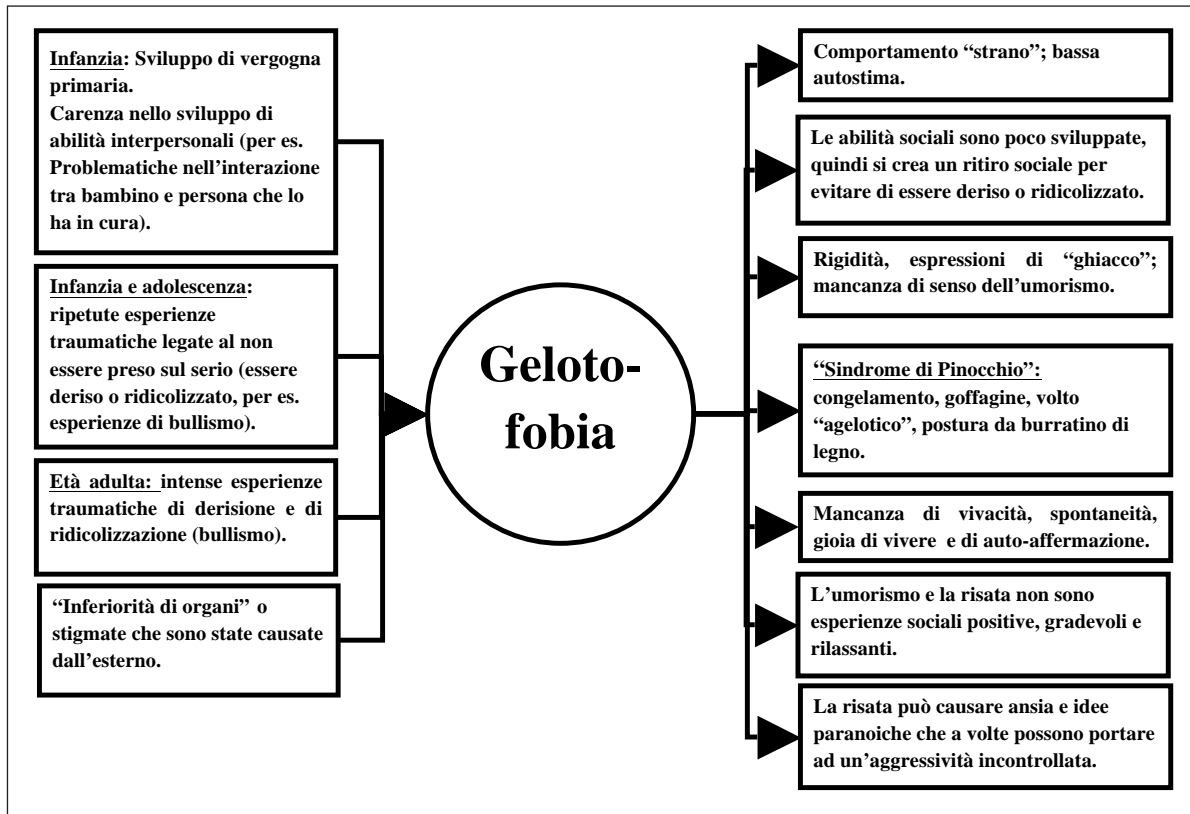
Infanzia: Sviluppo di vergogna primaria.
Carenza nello sviluppo di abilità interpersonali (per es. Problematiche nell'interazione tra bambino e persona che lo ha in cura).

Infanzia e adolescenza: ripetute esperienze traumatiche legate al non essere preso sul serio (essere deriso o ridicolizzato, per es. esperienze di bullismo).

Età adulta: intense esperienze traumatiche di derisione e di ridicolizzazione (bullismo).

"Inferiorità di organi" o stigmate che sono state causate dall'esterno.

Geloto-fobia

Comportamento "strano"; bassa autostima.

Le abilità sociali sono poco sviluppate, quindi si crea un ritiro sociale per evitare di essere deriso o ridicolizzato.

Rigidità, espressioni di "ghiacco"; mancanza di senso dell'umorismo.

"Sindrome di Pinocchio": congelamento, goffagine, volto "agelotico", postura da burratino di legno.

Mancanza di vivacità, spontaneità, gioia di vivere e di auto-affermazione.

L'umorismo e la risata non sono esperienze sociali positive, gradevoli e rilassanti.

La risata può causare ansia e idee paranoiche che a volte possono portare ad un'aggressività incontrollata.